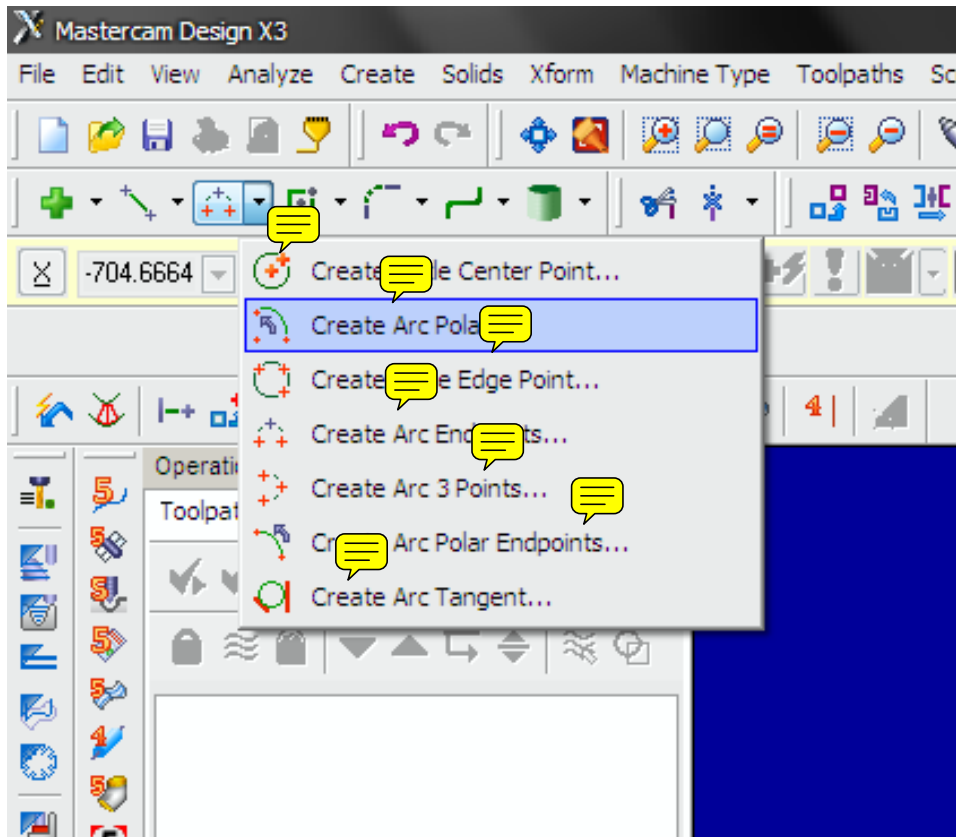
Mastercam Design X3

File Edit View Analyze Create Solids Xform Machine Type Toolpaths Sc

X -704.6664

Create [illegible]le Center Point...
Create Arc Pola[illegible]
Create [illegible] Edge Point...
Create Arc En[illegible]ts...
Create Arc 3 Points...
Cr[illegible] Arc Polar Endpoints...
Create Arc Tangent...

Operati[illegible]
Toolpat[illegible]